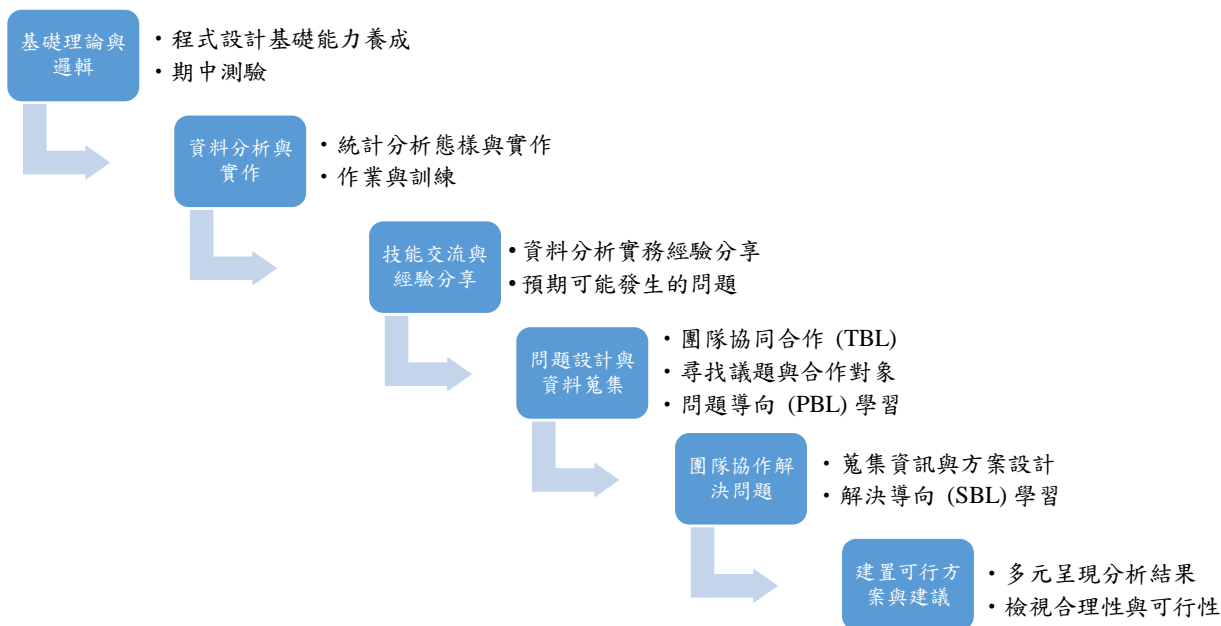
基礎理論與邏輯

• 程式設計基礎能力養成
• 期中測驗

資料分析與實作

• 統計分析態樣與實作
• 作業與訓練

技能交流與經驗分享

• 資料分析實務經驗分享
• 預期可能發生的問題

問題設計與資料蒐集

• 團隊協同合作 (TBL)
• 尋找議題與合作對象
• 問題導向 (PBL) 學習

團隊協作解決問題

• 蒐集資訊與方案設計
• 解決導向 (SBL) 學習

建置可行方案與建議

• 多元呈現分析結果
• 檢視合理性與可行性